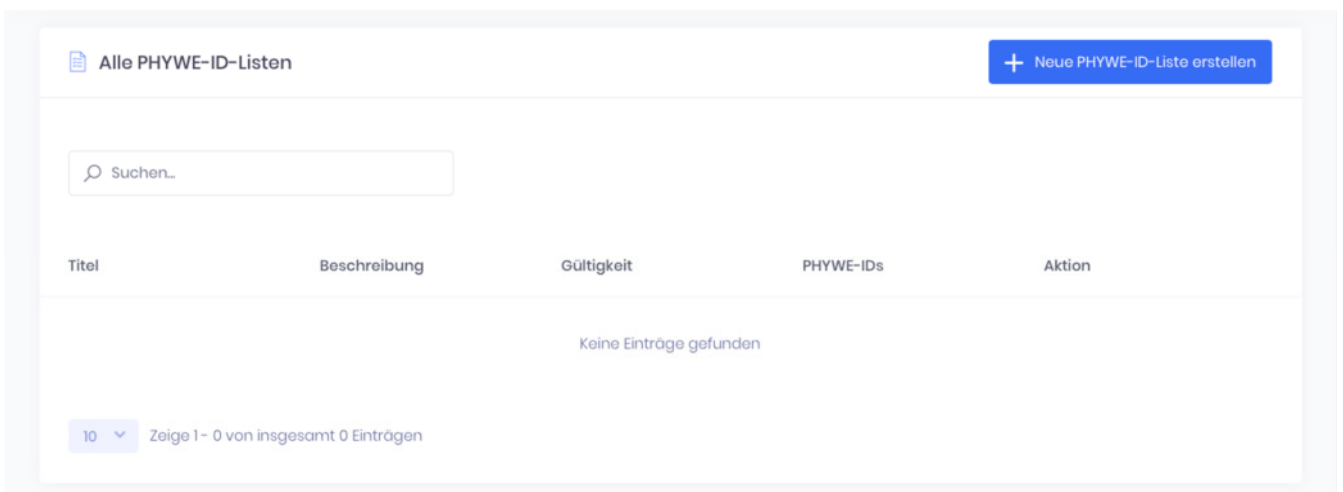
Alle PHYWE-ID-Listen

+ Neue PHYWE-ID-Liste erstellen

Suchen...

| Titel | Beschreibung | Gültigkeit | PHYWE-IDs | Aktion |
|---|---|---|---|---|
| Keine Einträge gefunden | | | | |

10 Zeige 1 - 0 von insgesamt 0 Einträgen